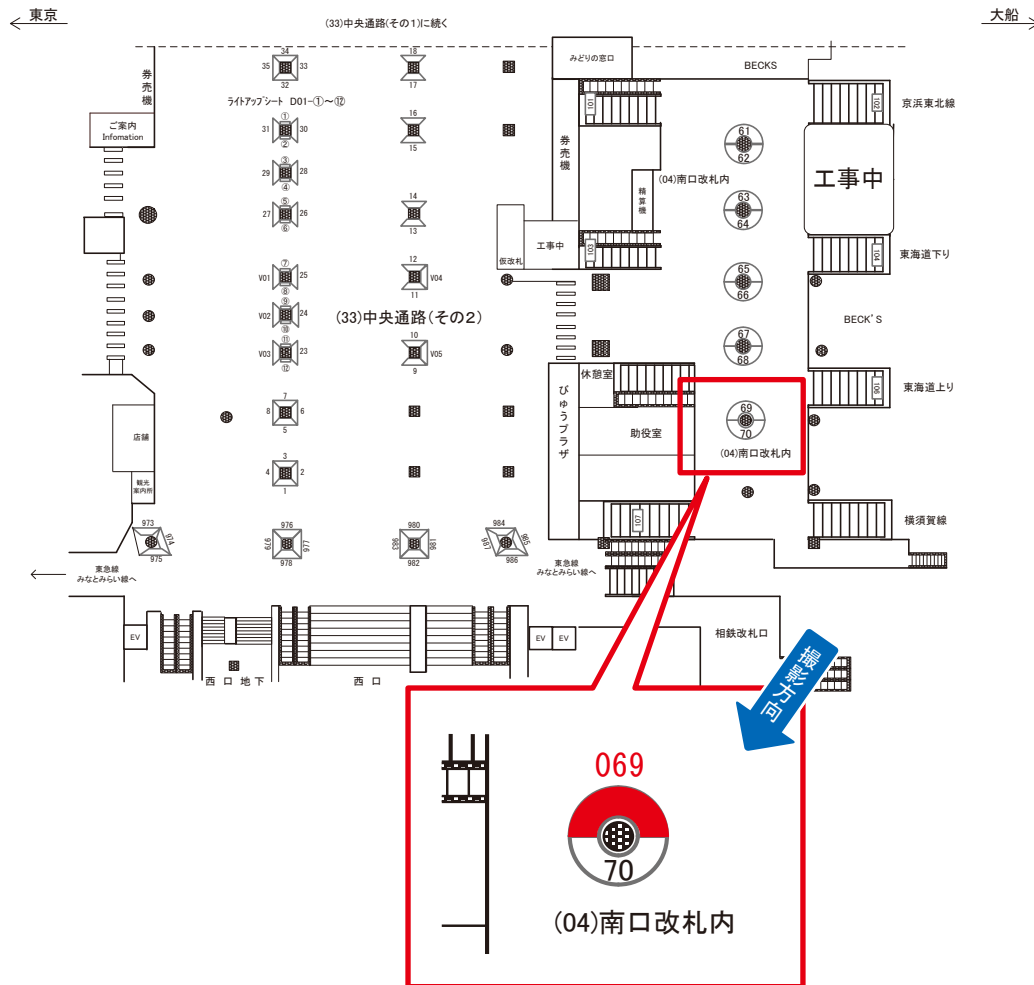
東京

(33)中央通路(その1)に続く

大船

券売機

ご案内
Infomation

34
35 33
32

18
17

ライトアップシート D01-①~⑫

31 ① 30
②

16
15

29 ③ 28
④

27 ⑤ 26
⑥

14
13

V01 ⑦ 25
⑧

12
V04
11

V02 ⑨ 24
⑩

(33)中央通路(その2)

V03 ⑪ 23
⑫

10
V05
9

7
8 6
5

3
4 2
1

店舗

観光案内所

973
974
975

976
979 977
978

980
983 981
982

984
987 985
986

東急線
みなとみらい線へ

EV

西口地下

西口

EV EV

みどりの窓口

BECKS

101

券売機

精算機

(04)南口改札内

工事中

仮改札

103

61
62

63
64

65
66

67
68

102

京浜東北線

工事中

104

東海道下り

BECK'S

びゅうプラザ

休憩室

助役室

69
70

(04)南口改札内

106

東海道上り

107

横須賀線

東急線
みなとみらい線へ

相鉄改札口

撮影方向

069

70

(04)南口改札内